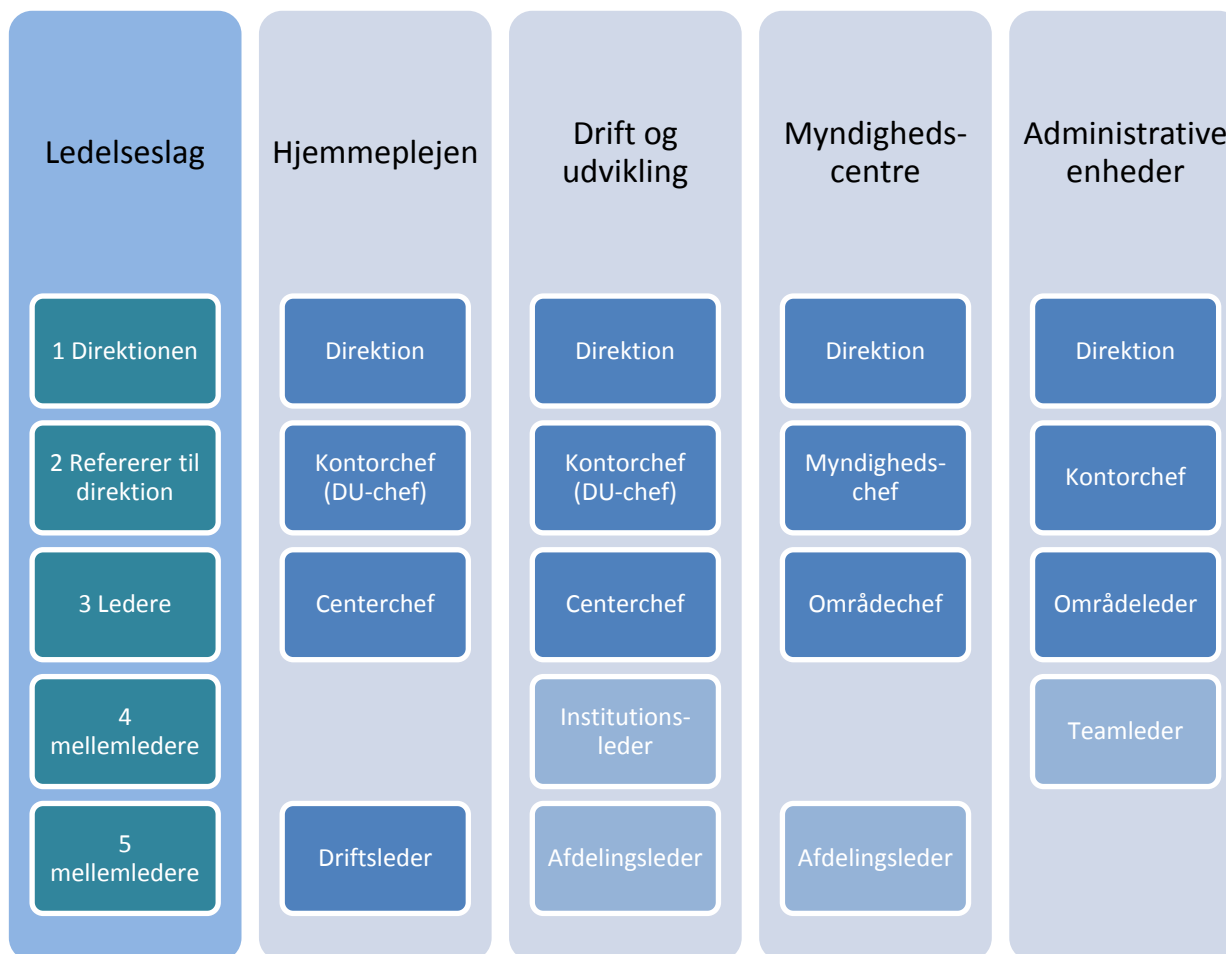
| Ledelseslag | Hjemmeplejen | Drift og udvikling | Myndigheds-centre | Administrative enheder |
|---|---|---|---|---|
| 1 Direktionen | Direktion | Direktion | Direktion | Direktion |
| 2 Refererer til direktion | Kontorchef (DU-chef) | Kontorchef (DU-chef) | Myndigheds-chef | Kontorchef |
| 3 Ledere | Centerchef | Centerchef | Områdechef | Områdeleder |
| 4 mellemledere | | Institutions-leder | | Teamleder |
| 5 mellemledere | Driftsleder | Afdelingsleder | Afdelingsleder | |